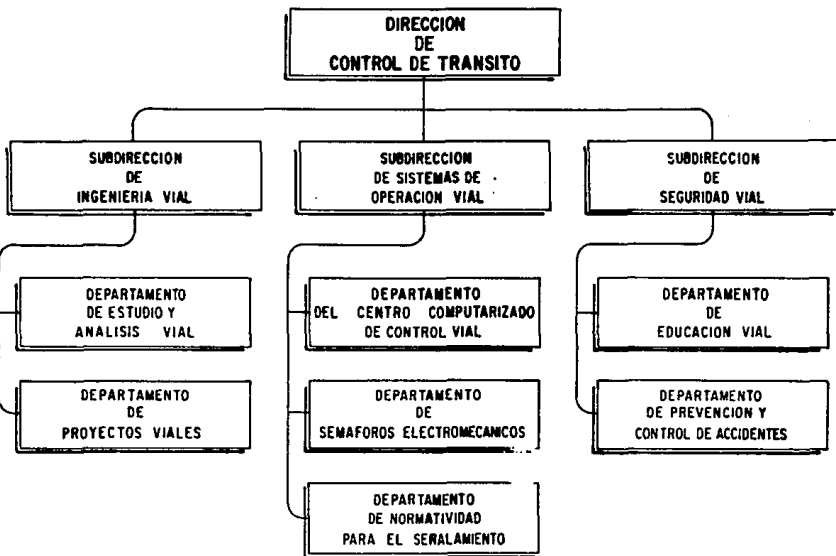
DIRECCION DE CONTROL DE TRANSITO

SUBDIRECCION DE INGENIERIA VIAL

SUBDIRECCION DE SISTEMAS DE OPERACION VIAL

SUBDIRECCION DE SEGURIDAD VIAL

DEPARTAMENTO DE ESTUDIO Y ANALISIS VIAL

DEPARTAMENTO DE PROYECTOS VIALES

DEPARTAMENTO DEL CENTRO COMPUTARIZADO DE CONTROL VIAL

DEPARTAMENTO DE SEMAFOROS ELECTROMECANICOS

DEPARTAMENTO DE NORMATIVIDAD PARA EL SEÑALAMIENTO

DEPARTAMENTO DE EDUCACION VIAL

DEPARTAMENTO DE PREVENCION Y CONTROL DE ACCIDENTES